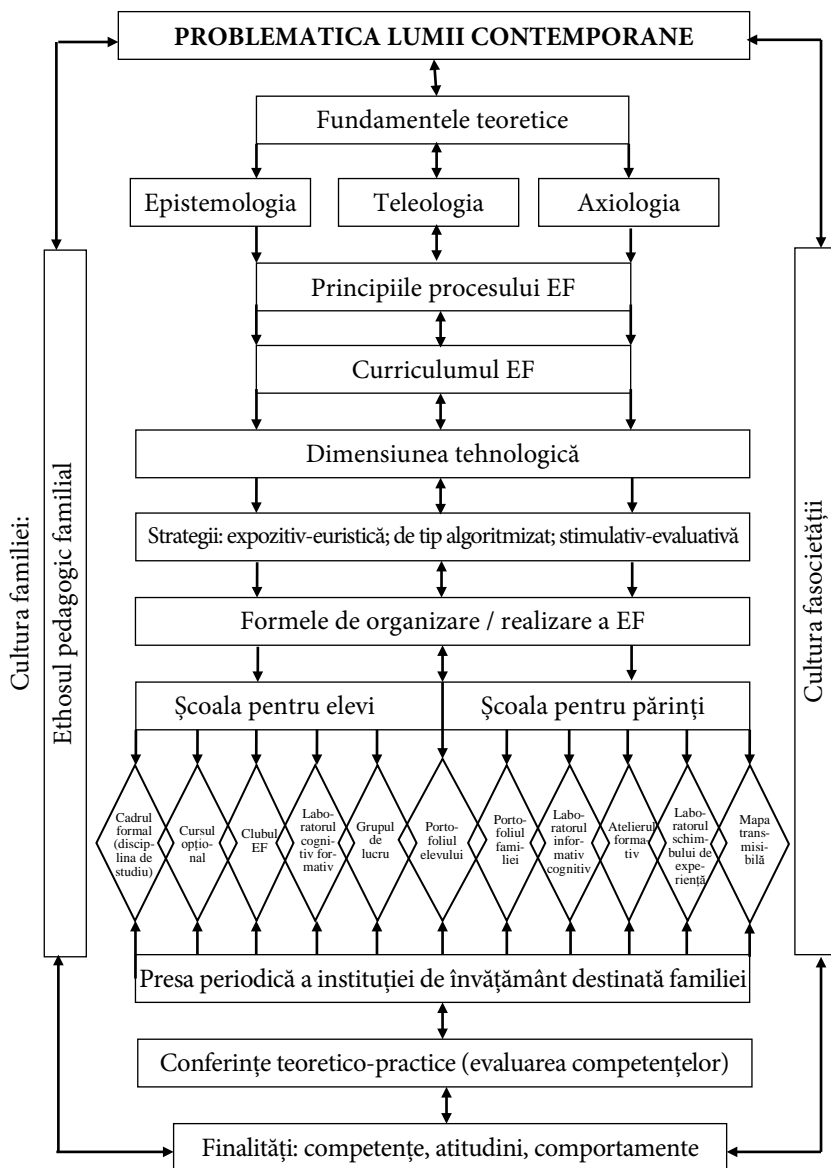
PROBLEMATICA LUMII CONTEMPORANE

Fundamentele teoretice

Epistemologia

Teleologia

Axiologia

Principiile procesului EF

Curriculumul EF

Dimensiunea tehnologică

Strategii: expozitiv-euristică; de tip algoritmizat; stimulativ-evaluativă

Formele de organizare / realizare a EF

Școala pentru elevi

Școala pentru părinți

Cadrul formal (disciplina de studiu)

Cursul opțional

Clubul EF

Laboratorul cognitiv formativ

Grupul de lucru

Portofoliul elevului

Portofoliul familiei

Laboratorul informativ cognitiv

Atelierul formativ

Laboratorul schimbului de experiență

Mapa transmisibilă

Presa periodică a instituției de învățământ destinată familiei

Conferințe teoretico-practice (evaluarea competențelor)

Finalități: competențe, atitudini, comportamente

Cultura familiei:

Ethosul pedagogic familial

Cultura fasocietății